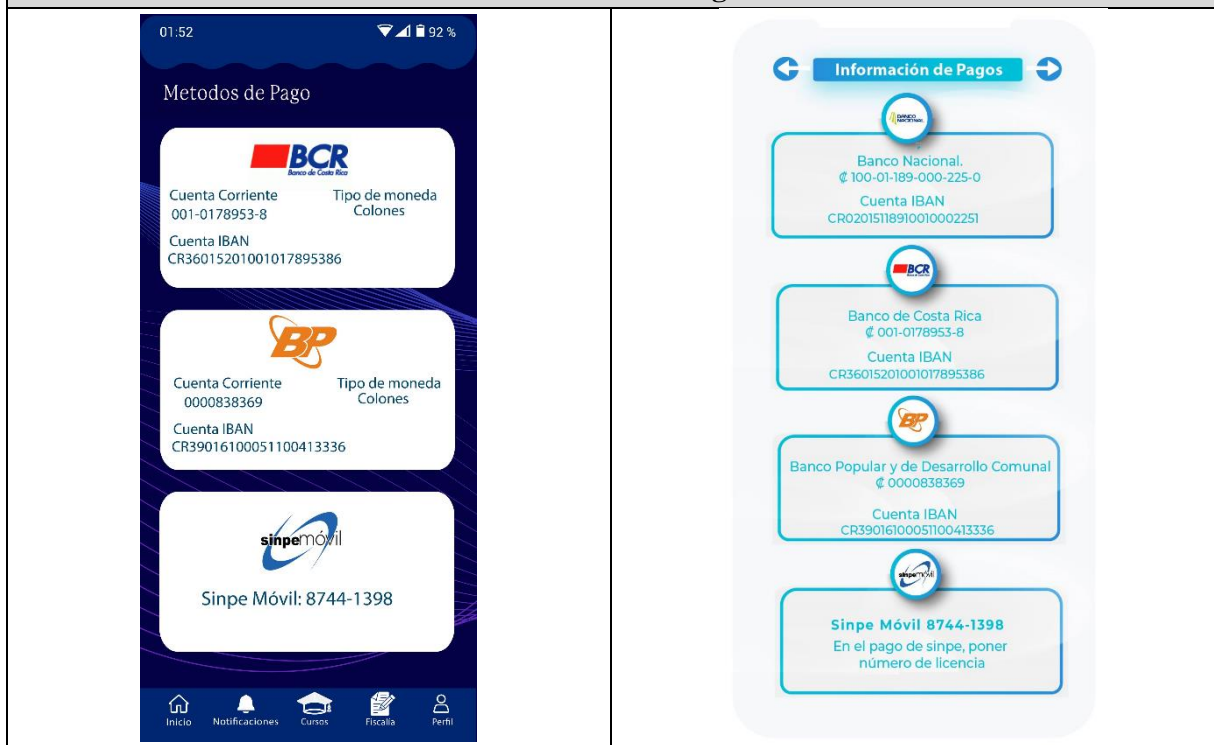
01:52 92 %

Metodos de Pago

BCR
Banco de Costa Rica

Cuenta Corriente
001-0178953-8

Tipo de moneda
Colones

Cuenta IBAN
CR36015201001017895386

BP

Cuenta Corriente
0000838369

Tipo de moneda
Colones

Cuenta IBAN
CR39016100051100413336

sinpemóvil

Sinpe Móvil: 8744-1398

Inicio Notificaciones Cursos Fiscalia Perfil

Información de Pagos

Banco Nacional.
₡ 100-01-189-000-225-0
Cuenta IBAN
CR02015118910010002251

BCR

Banco de Costa Rica
₡ 001-0178953-8
Cuenta IBAN
CR36015201001017895386

BP

Banco Popular y de Desarrollo Comunal
₡ 0000838369
Cuenta IBAN
CR39016100051100413336

sinpemóvil

Sinpe Móvil 8744-1398
En el pago de sinpe, poner número de licencia